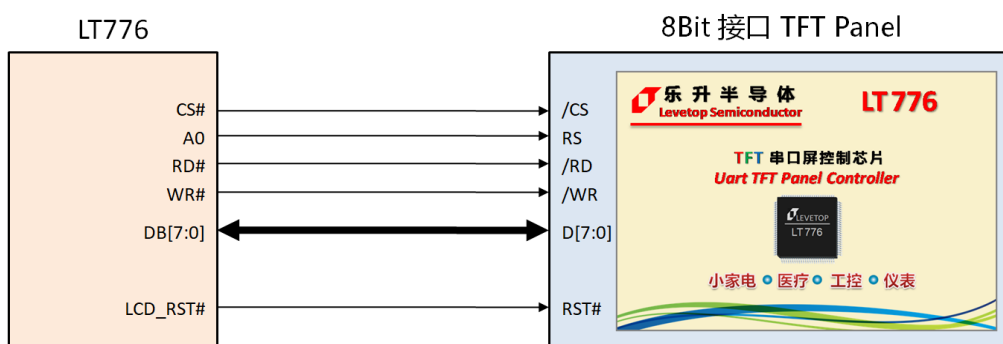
LT776

8Bit 接口 TFT Panel

CS#
A0
RD#
WR#
DB[7:0]
LCD_RST#

/CS
RS
/RD
/WR
D[7:0]
RST#

乐升半导体
Levetop Semiconductor
LT776

TFT 串口屏控制芯片
Uart TFT Panel Controller

LEVETOP
LT776

小家电 医疗 工控 仪表